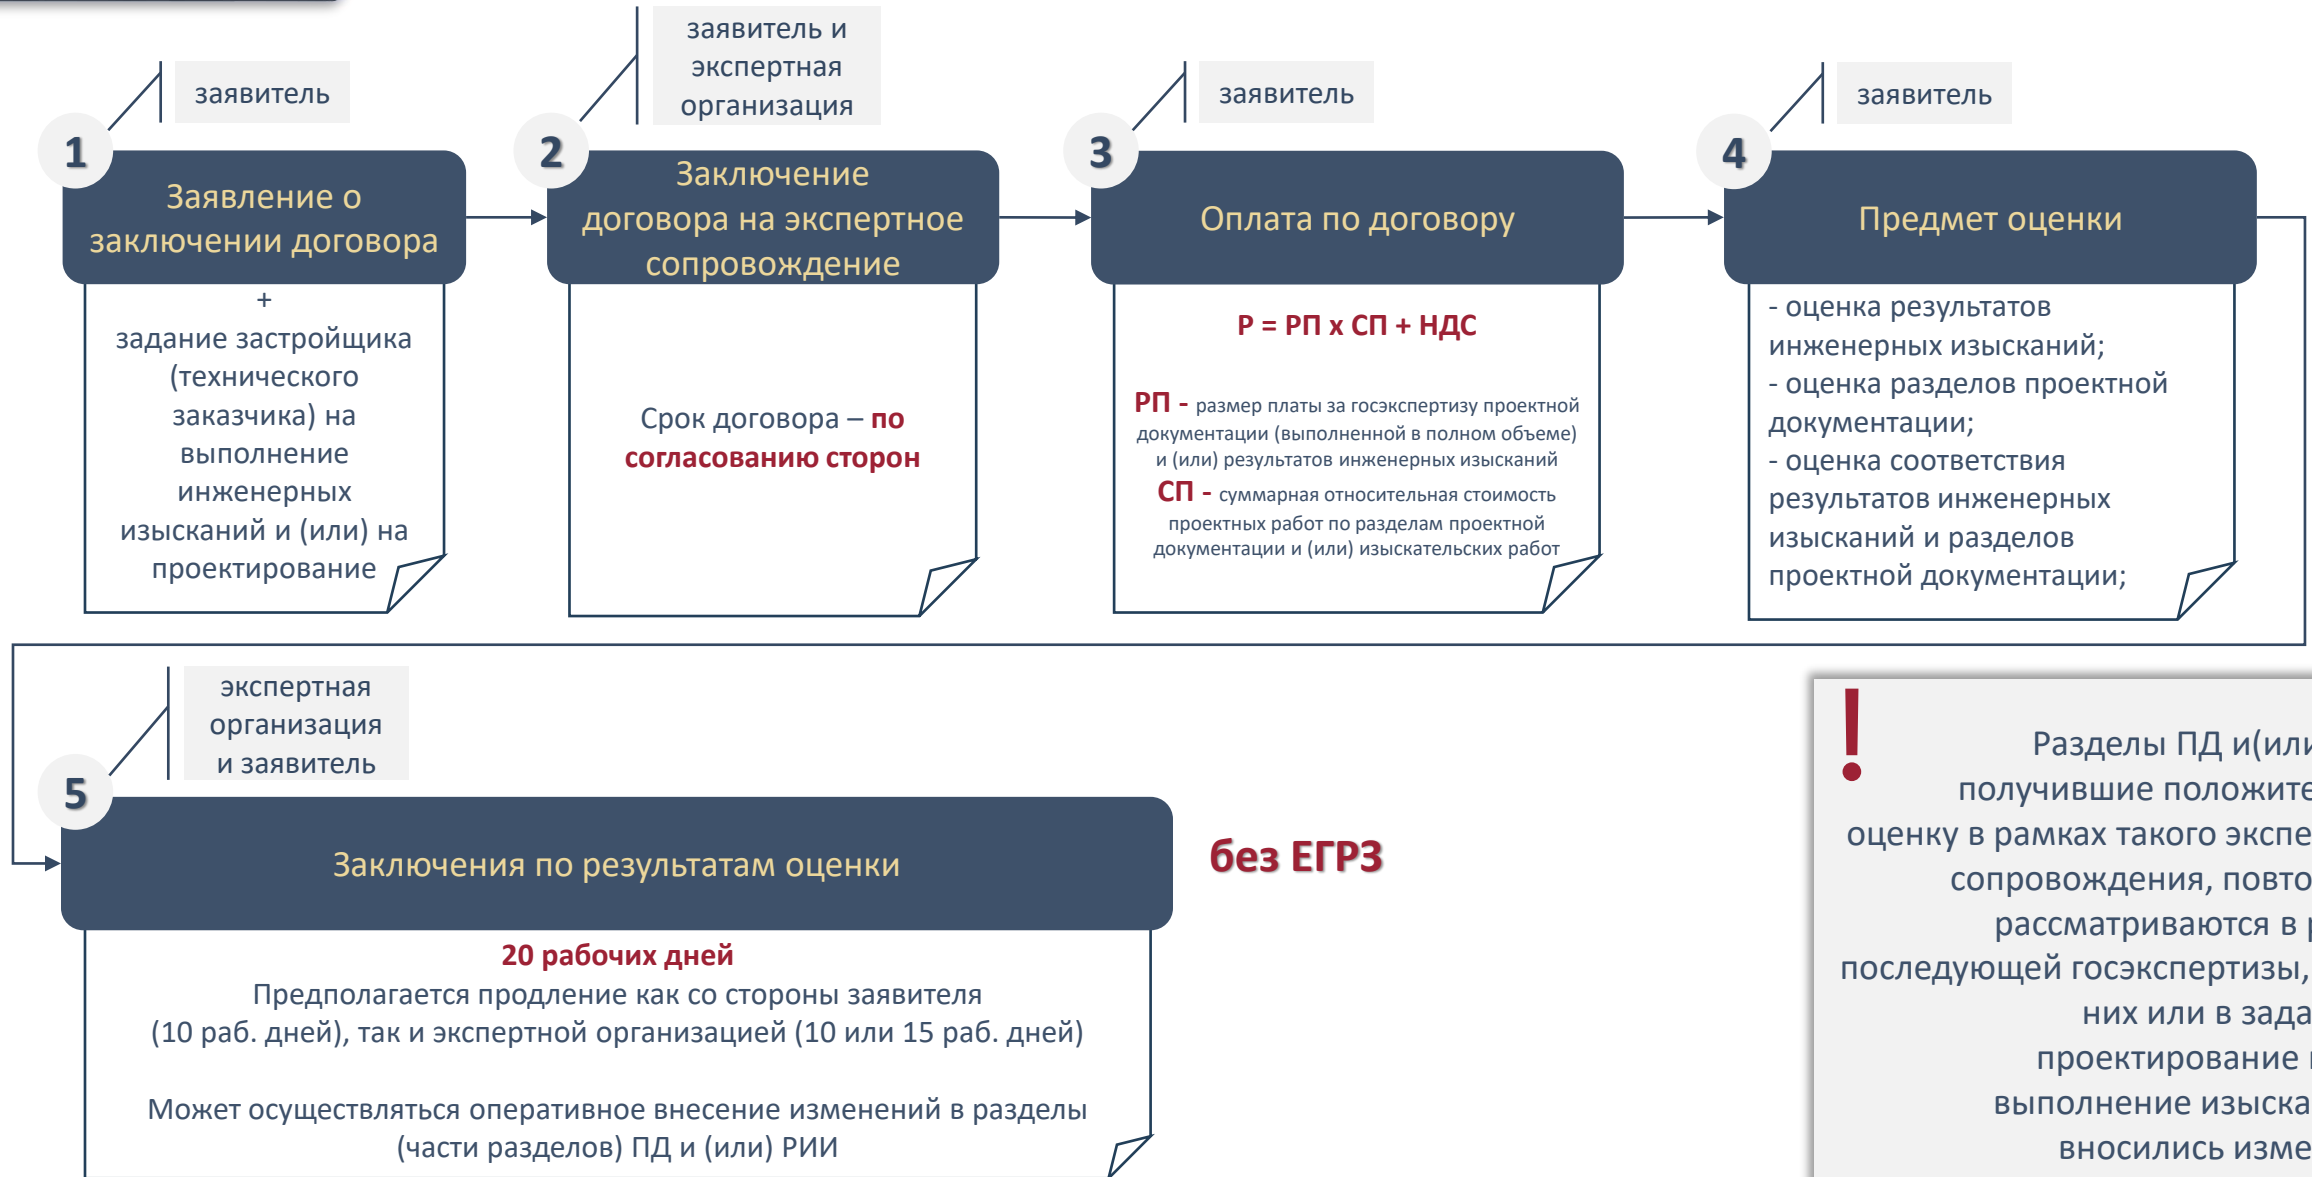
1

заявитель

Заявление о заключении договора

+
задание застройщика (технического заказчика) на выполнение инженерных изысканий и (или) на проектирование

2

заявитель и экспертная организация

Заключение договора на экспертное сопровождение

Срок договора – по согласованию сторон

3

заявитель

Оплата по договору

Р = РП х СП + НДС

РП - размер платы за госэкспертизу проектной документации (выполненной в полном объеме) и (или) результатов инженерных изысканий
СП - суммарная относительная стоимость проектных работ по разделам проектной документации и (или) изыскательских работ

4

заявитель

Предмет оценки

- оценка результатов инженерных изысканий;
- оценка разделов проектной документации;
- оценка соответствия результатов инженерных изысканий и разделов проектной документации;

5

экспертная организация и заявитель

Заключения по результатам оценки

без ЕГРЗ

20 рабочих дней
Предполагается продление как со стороны заявителя (10 раб. дней), так и экспертной организацией (10 или 15 раб. дней)

Может осуществляться оперативное внесение изменений в разделы (части разделов) ПД и (или) РИИ

!
Разделы ПД и(или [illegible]
получившие положите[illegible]
оценку в рамках такого экспе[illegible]
сопровождения, повто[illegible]
рассматриваются в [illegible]
последующей госэкспертизы, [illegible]
них или в зада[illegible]
проектирование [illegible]
выполнение изыска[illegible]
вносились изме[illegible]